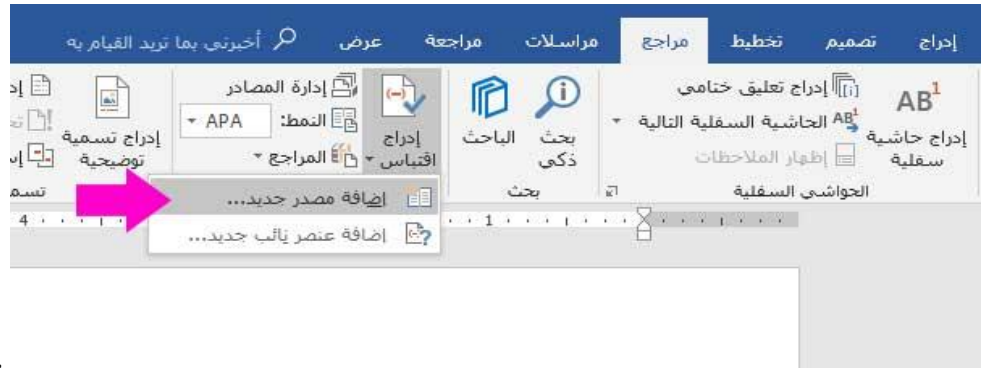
إدراج تصميم تخطيط مراجع مراسلات مراجعة عرض أخبرني بما تريد القيام به

إدراج حاشية سفلية
إدراج تعليق ختامي
الحاشية السفلية التالية
إظهار الملاحظات
الحواشي السفلية

بحث ذكي
الباحث
بحث

إدراج اقتباس
إدارة المصادر
النمط: APA
المراجع

إدراج تسمية توضيحية
تسم

إضافة مصدر جديد...
إضافة عنصر نائب جديد...

4 1